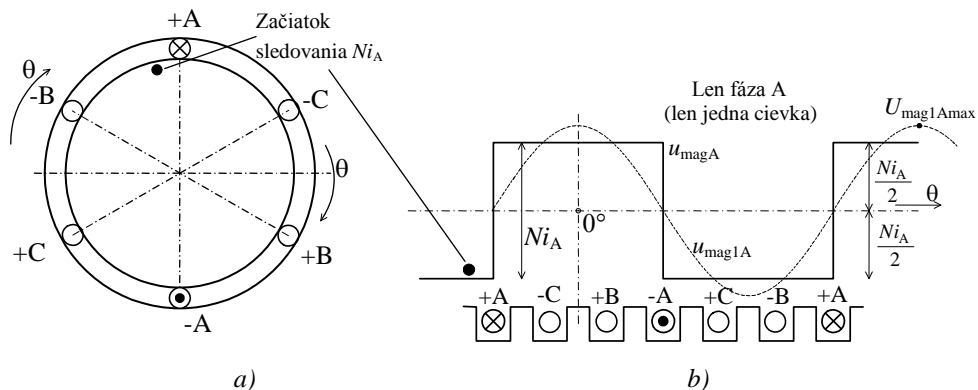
+A

Začiatok sledovania $Ni_A$

θ

-B

-C

θ

+C

+B

-A

Len fáza A
(len jedna cievka)

$U_{mag1Amax}$

$u_{magA}$

$\frac{Ni_A}{2}$

θ

$Ni_A$

0°

$u_{mag1A}$

$\frac{Ni_A}{2}$

+A -C +B -A +C -B +A

a)

b)